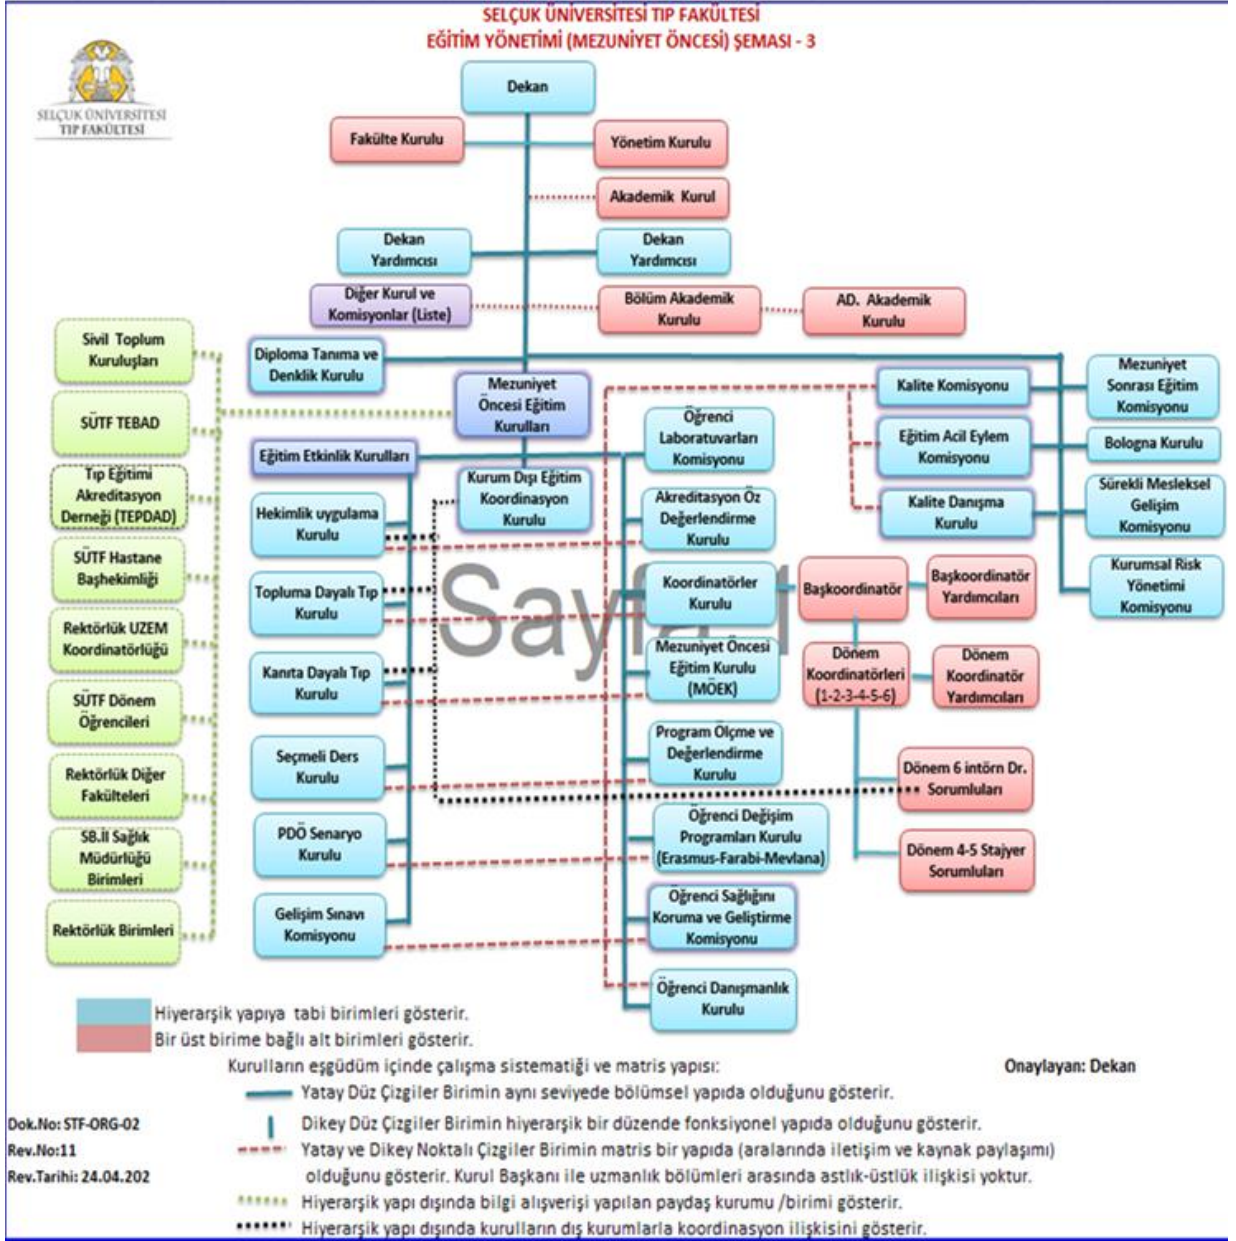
SELÇUK ÜNİVERSİTESİ TIP FAKÜLTESİ
EĞİTİM YÖNETİMİ (MEZUNİYET ÖNCESİ) ŞEMASI - 3

SELÇUK ÜNİVERSİTESİ TIP FAKÜLTESİ

Dekan

Fakülte Kurulu

Yönetim Kurulu

Akademik Kurul

Dekan Yardımcısı

Dekan Yardımcısı

Diğer Kurul ve Komisyonlar (Liste)

Bölüm Akademik Kurulu

AD. Akademik Kurulu

Sivil Toplum Kuruluşları

Diploma Tanıma ve Denklik Kurulu

Mezuniyet Öncesi Eğitim Kurulları

Kalite Komisyonu

Mezuniyet Sonrası Eğitim Komisyonu

SÜTF TEBAD

Eğitim Etkinlik Kurulları

Öğrenci Laboratuvarları Komisyonu

Eğitim Acil Eylem Komisyonu

Bologna Kurulu

Tıp Eğitimi Akreditasyon Derneği (TEPDAD)

Kurum Dışı Eğitim Koordinasyon Kurulu

Akreditasyon Öz Değerlendirme Kurulu

Kalite Danışma Kurulu

Sürekli Mesleksel Gelişim Komisyonu

Hekimlik uygulama Kurulu

SÜTF Hastane Başhekimliği

Koordinatörler Kurulu

Başkoordinatör

Başkoordinatör Yardımcıları

Kurumsal Risk Yönetimi Komisyonu

Topluma Dayalı Tıp Kurulu

Sayfa 1

Rektörlük UZEM Koordinatörlüğü

Mezuniyet Öncesi Eğitim Kurulu (MÖEK)

Dönem Koordinatörleri (1-2-3-4-5-6)

Dönem Koordinatör Yardımcıları

Kanıta Dayalı Tıp Kurulu

SÜTF Dönem Öğrencileri

Program Ölçme ve Değerlendirme Kurulu

Seçmeli Ders Kurulu

Dönem 6 intörn Dr. Sorumluları

Rektörlük Diğer Fakülteleri

Öğrenci Değişim Programları Kurulu (Erasmus-Farabi-Mevlana)

PDÖ Senaryo Kurulu

SB.İl Sağlık Müdürlüğü Birimleri

Dönem 4-5 Stajyer Sorumluları

Öğrenci Sağlığını Koruma ve Geliştirme Komisyonu

Gelişim Sınavı Komisyonu

Rektörlük Birimleri

Öğrenci Danışmanlık Kurulu

Hiyerarşik yapıya tabi birimleri gösterir.
Bir üst birime bağlı alt birimleri gösterir.
Kurulların eşgüdüm içinde çalışma sistematiği ve matris yapısı:

Onaylayan: Dekan

Yatay Düz Çizgiler Birimin aynı seviyede bölümsel yapıda olduğunu gösterir.
Dikey Düz Çizgiler Birimin hiyerarşik bir düzende fonksiyonel yapıda olduğunu gösterir.
Yatay ve Dikey Noktalı Çizgiler Birimin matris bir yapıda (aralarında iletişim ve kaynak paylaşımı) olduğunu gösterir. Kurul Başkanı ile uzmanlık bölümleri arasında astlık-üstlük ilişkisi yoktur.
Hiyerarşik yapı dışında bilgi alışverişi yapılan paydaş kurumu /birimi gösterir.
Hiyerarşik yapı dışında kurulların dış kurumlarla koordinasyon ilişkisini gösterir.

Dok.No: STF-ORG-02
Rev.No:11
Rev.Tarihi: 24.04.202